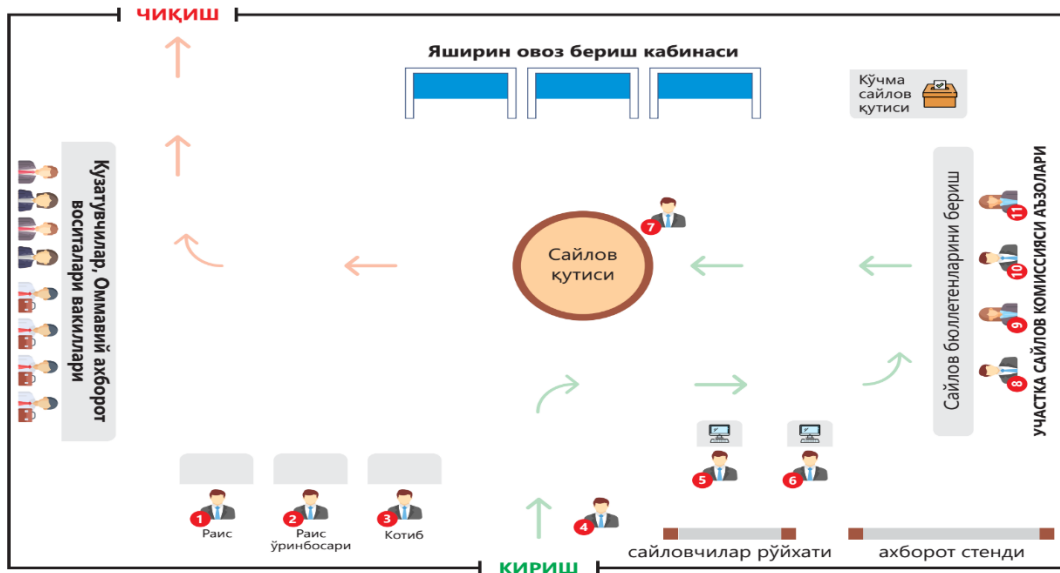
ЧИҚИШ

Яширин овоз бериш кабинаси

Кўчма сайлов қутиси

Кузатувчилар, Оммавий ахборот воситалари вакиллари

Сайлов қутиси

7

Сайлов бюллетенларини бериш

УЧАСТКА САЙЛОВ КОМИССИЯСИ АЪЗОЛАРИ

11
10
9
8

5
6

1
Раис

2
Раис ўринбосари

3
Котиб

4

сайловчилар рўйхати

ахборот стенди

КИРИШ